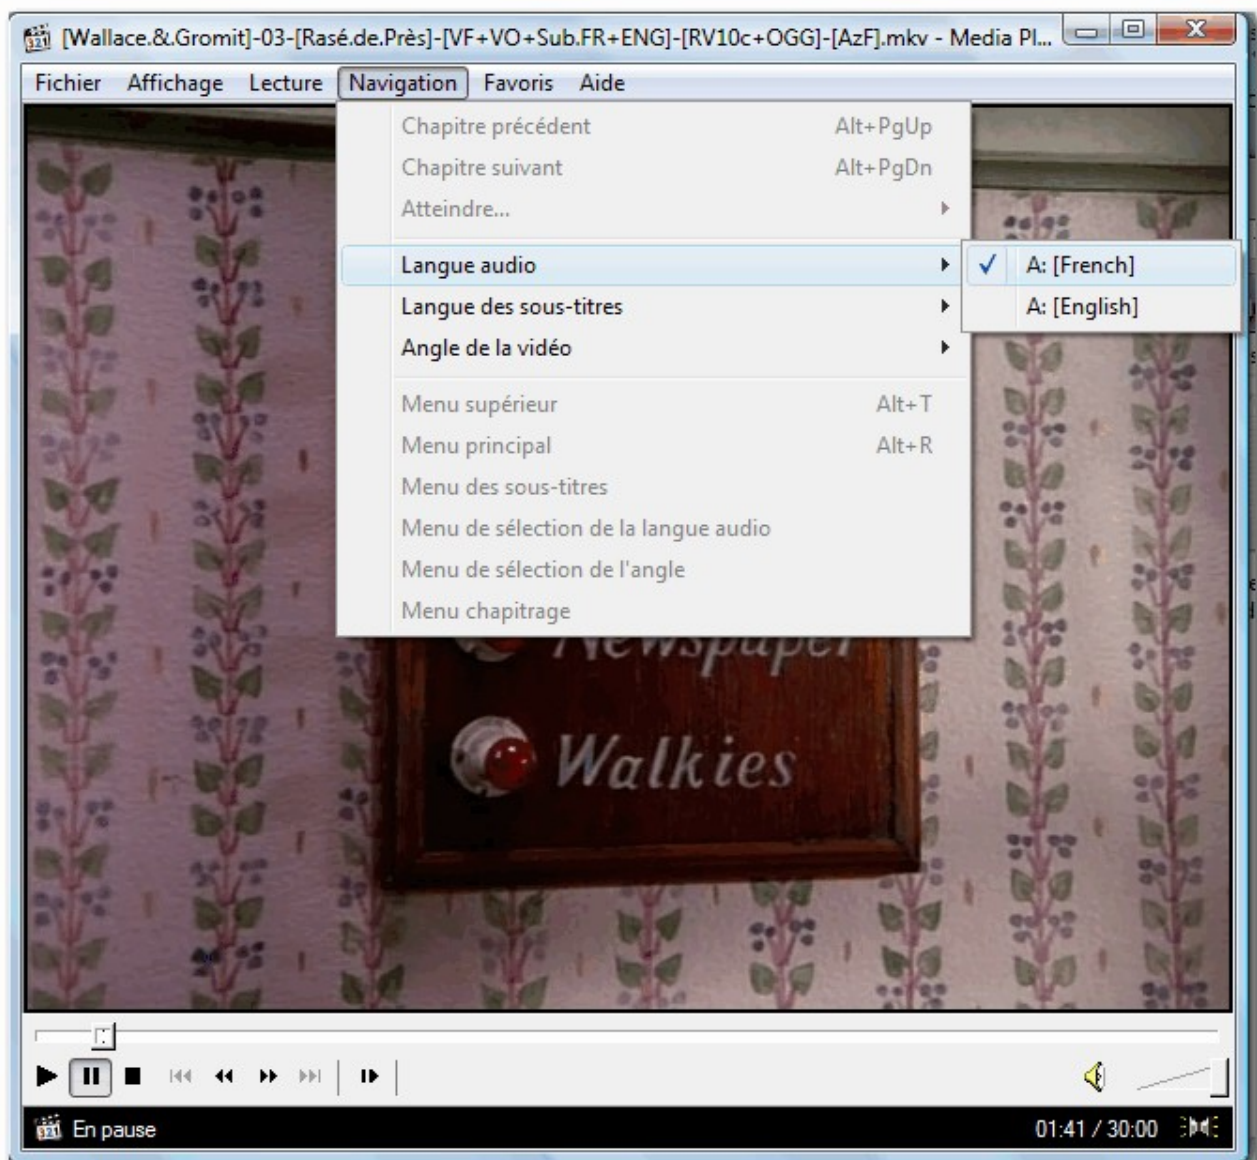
[Wallace.&.Gromit]-03-[Rasé.de.Près]-[VF+VO+Sub.FR+ENG]-[RV10c+OGG]-[AzF].mkv - Media Pl...

Fichier Affichage Lecture Navigation Favoris Aide

Chapitre précédent Alt+PgUp
Chapitre suivant Alt+PgDn
Atteindre...
Langue audio
Langue des sous-titres
Angle de la vidéo
Menu supérieur Alt+T
Menu principal Alt+R
Menu des sous-titres
Menu de sélection de la langue audio
Menu de sélection de l'angle
Menu chapitrage

A: [French]
A: [English]

Newspaper
Walkies

En pause
01:41 / 30:00